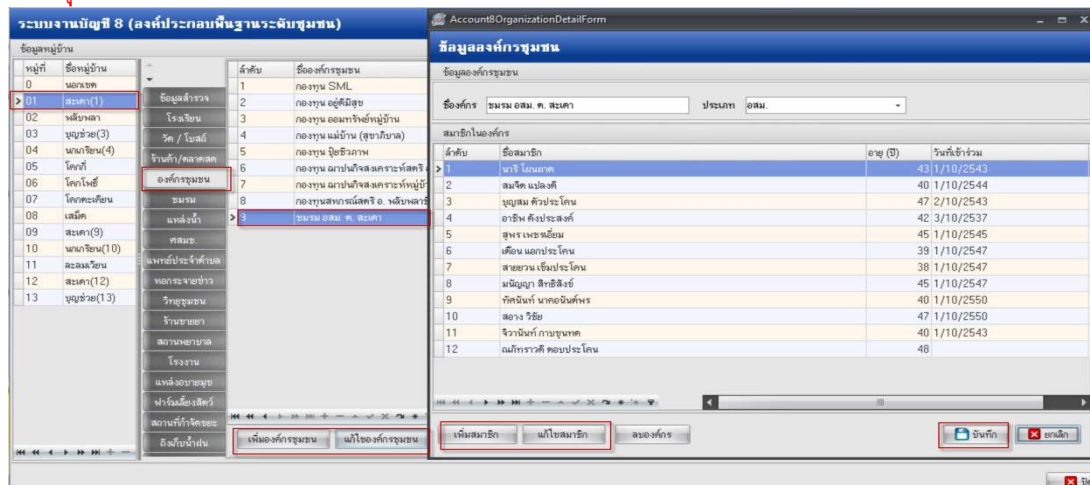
ระบบงานบัญชี 8 (องค์ประกอบพื้นฐานระดับชุมชน)

ข้อมูลหมู่บ้าน

| หมู่ที่ | ชื่อหมู่บ้าน |
|---|---|
| 0 | นอกเขต |
| 01 | สะเดา(1) |
| 02 | หลับพลา |
| 03 | บุญช่วย(3) |
| 04 | นาเกรียน(4) |
| 05 | โคกกี่ |
| 06 | โคกโพธิ์ |
| 07 | โคกตะเคียน |
| 08 | เสม็ด |
| 09 | สะเดา(9) |
| 10 | นาเกรียน(10) |
| 11 | ละลมเวียน |
| 12 | สะเดา(12) |
| 13 | บุญช่วย(13) |

ข้อมูลสำรวจ
โรงเรียน
วัด / โบสถ์
ร้านค้า/ตลาดสด
องค์กรชุมชน
ชมรม
แหล่งน้ำ
ศสมช.
แพทย์ประจำตำบล
หอกระจายข่าว
วิทยุชุมชน
ร้านขายยา
สถานพยาบาล
โรงงาน
แหล่งอบายมุข
ฟาร์มเลี้ยงสัตว์
สถานที่กำจัดขยะ
ถังเก็บน้ำฝน

| ลำดับ | ชื่อองค์กรชุมชน |
|---|---|
| 1 | กองทุน SML |
| 2 | กองทุน อยู่ดีมีสุข |
| 3 | กองทุน ออมทรัพย์หมู่บ้าน |
| 4 | กองทุน แม่บ้าน (สุขาภิบาล) |
| 5 | กองทุน ปุ๋ยชีวภาพ |
| 6 | กองทุน ฌาปนกิจสงเคราะห์สตรี |
| 7 | กองทุน ฌาปนกิจสงเคราะห์หมู่บ้า |
| 8 | กองทุนสหกรณ์สตรี อ. หลับพลาร |
| 9 | ชมรม อสม. ต. สะเดา |

เพิ่มองค์กรชุมชน
แก้ไของค์กรชุมชน

Account8OrganizationDetailForm

ข้อมูลองค์กรชุมชน

ข้อมูลองค์กรชุมชน

ชื่อองค์กร ชมรม อสม. ต. สะเดา
ประเภท อสม.

สมาชิกในองค์กร

| ลำดับ | ชื่อสมาชิก | อายุ (ปี) | วันที่เข้าร่วม |
|---|---|---|---|
| 1 | นาจิ โยนผาด | 43 | 1/10/2543 |
| 2 | สมจิต แปลงดี | 40 | 1/10/2544 |
| 3 | บุญสม ตัวประโคน | 47 | 2/10/2543 |
| 4 | อาธิพ ตังประสงค์ | 42 | 3/10/2537 |
| 5 | สุพร เพชรเอี่ยม | 45 | 1/10/2545 |
| 6 | เดือน แอกประโคน | 39 | 1/10/2547 |
| 7 | สายอวน เข็มประโคน | 38 | 1/10/2547 |
| 8 | มณีญญา สิทธิสิงข์ | 45 | 1/10/2547 |
| 9 | ทัศนีนท์ นาคอนันต์พร | 40 | 1/10/2550 |
| 10 | สอาง วิชัย | 47 | 1/10/2550 |
| 11 | จิราพันท์ กาบขุนทด | 40 | 1/10/2543 |
| 12 | ณภัทราวดี ตอบประโคน | 48 | |

เพิ่มสมาชิก
แก้ไขสมาชิก
ลบองค์กร
บันทึก
ยกเลิก